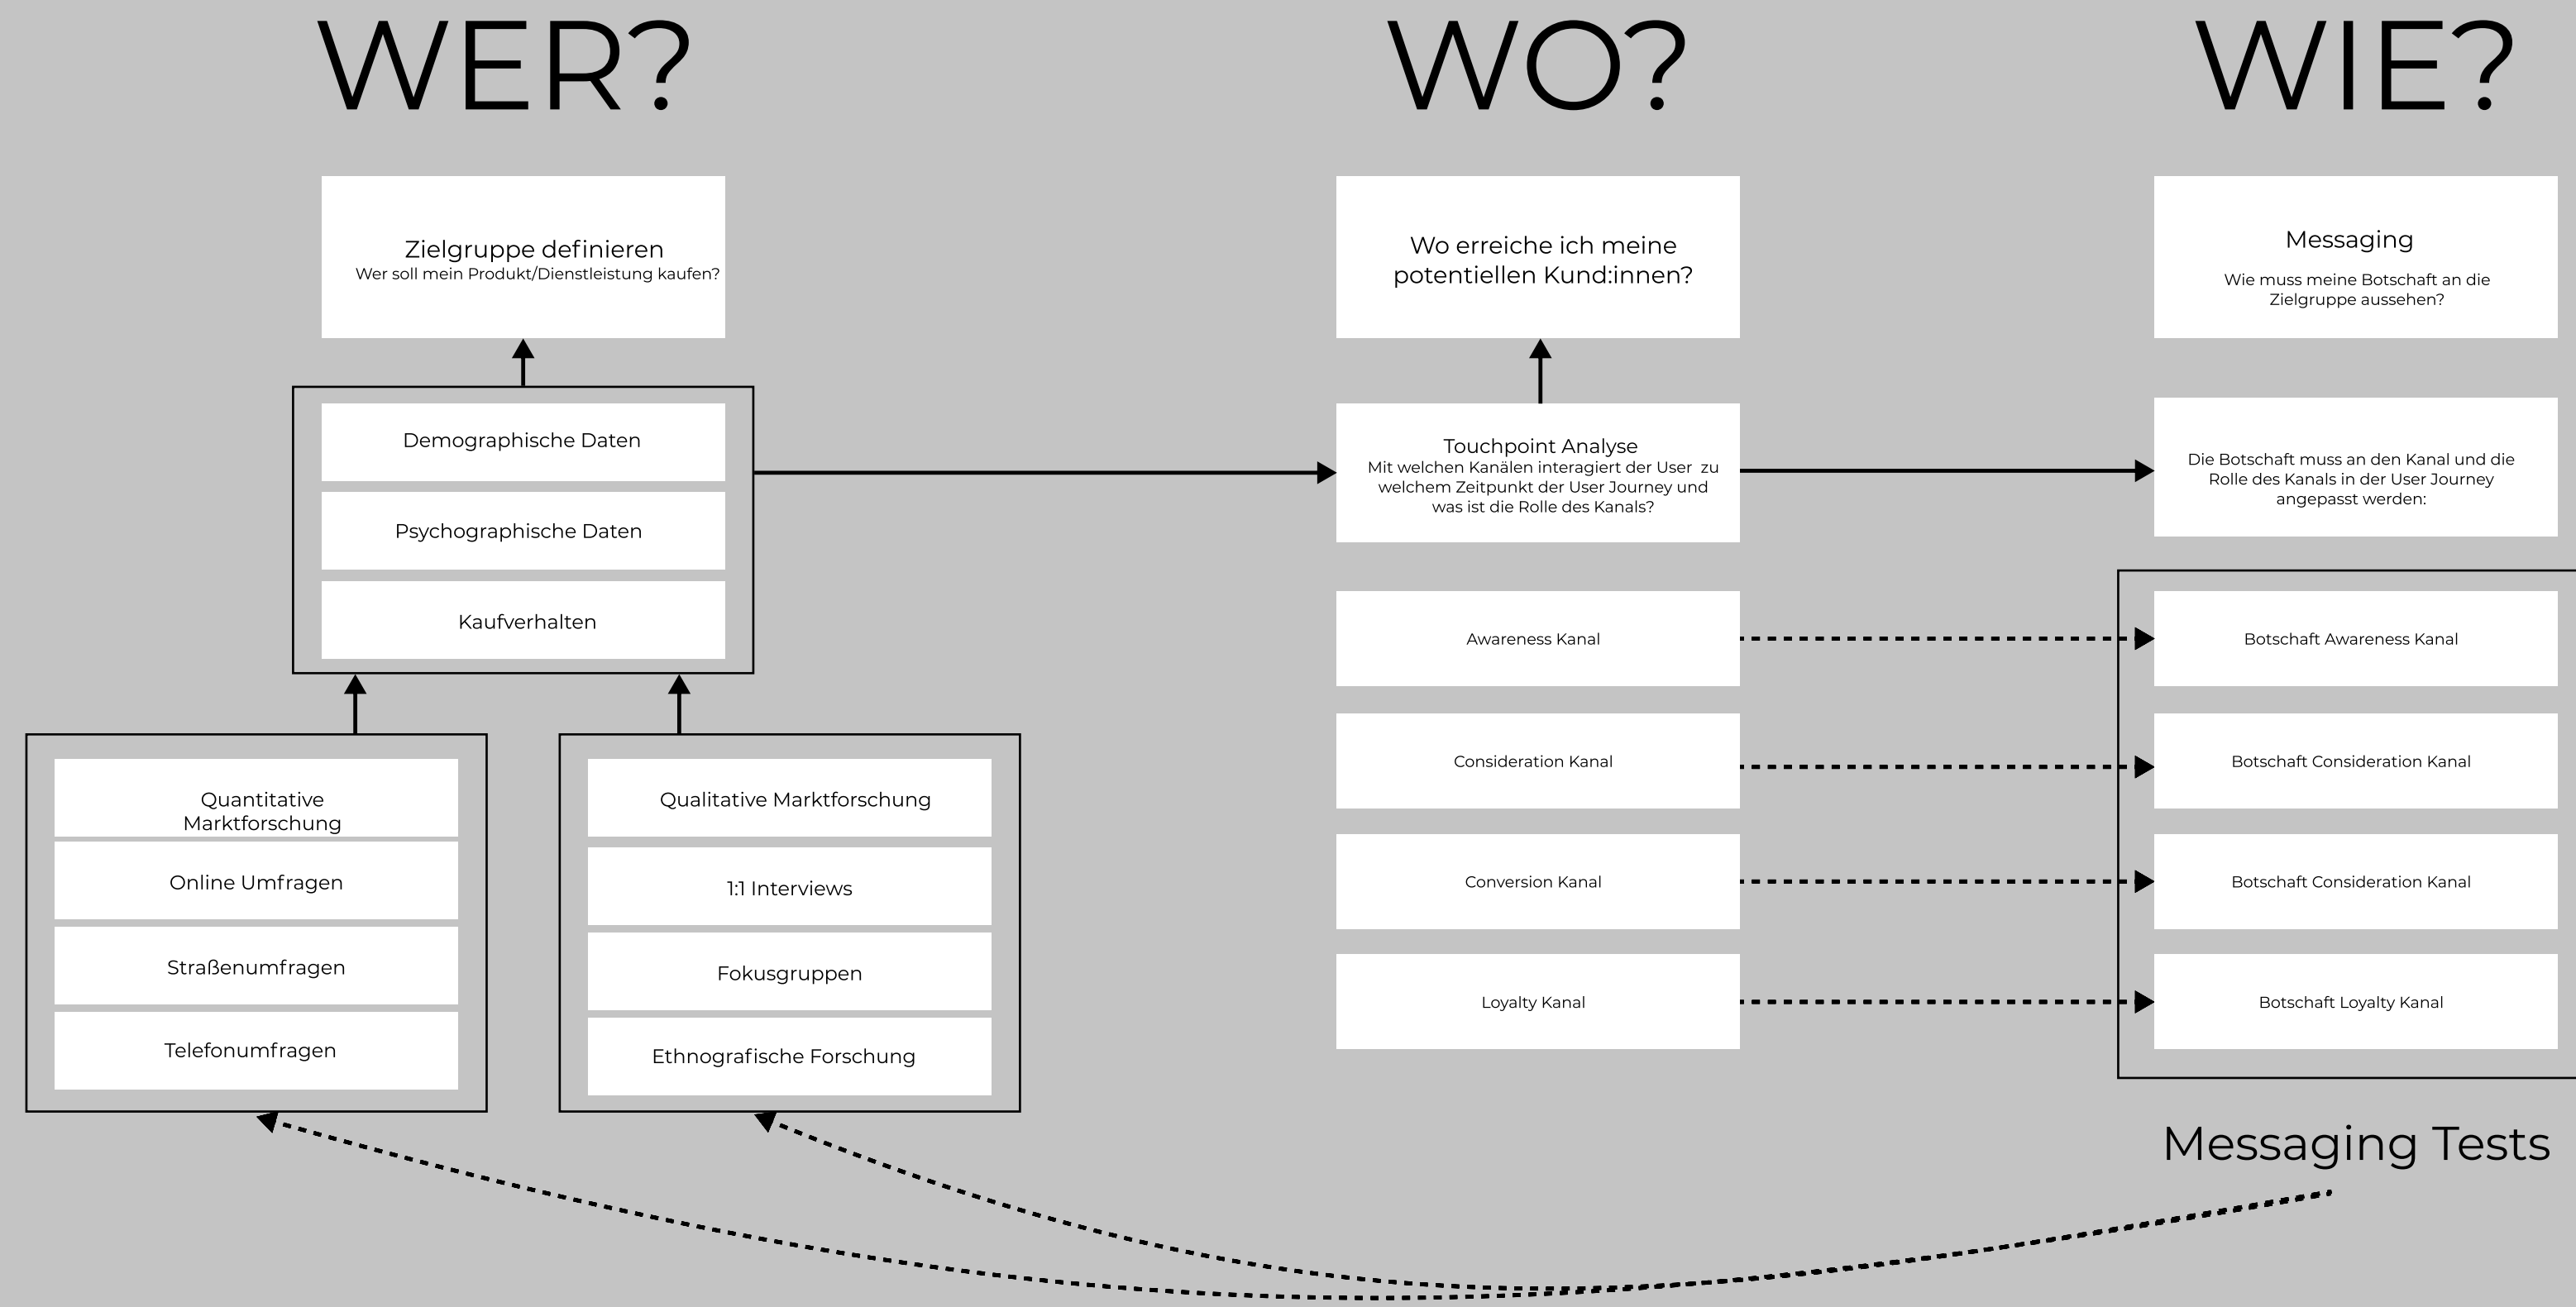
WER?

WO?

WIE?

Zielgruppe definieren
Wer soll mein Produkt/Dienstleistung kaufen?

Demographische Daten

Psychographische Daten

Kaufverhalten

Quantitative Marktforschung

Online Umfragen

Straßenumfragen

Telefonumfragen

Qualitative Marktforschung

1:1 Interviews

Fokusgruppen

Ethnografische Forschung

Wo erreiche ich meine potentiellen Kund:innen?

Touchpoint Analyse
Mit welchen Kanälen interagiert der User zu welchem Zeitpunkt der User Journey und was ist die Rolle des Kanals?

Awareness Kanal

Consideration Kanal

Conversion Kanal

Loyalty Kanal

Messaging

Wie muss meine Botschaft an die Zielgruppe aussehen?

Die Botschaft muss an den Kanal und die Rolle des Kanals in der User Journey angepasst werden:

Botschaft Awareness Kanal

Botschaft Consideration Kanal

Botschaft Consideration Kanal

Botschaft Loyalty Kanal

Messaging Tests